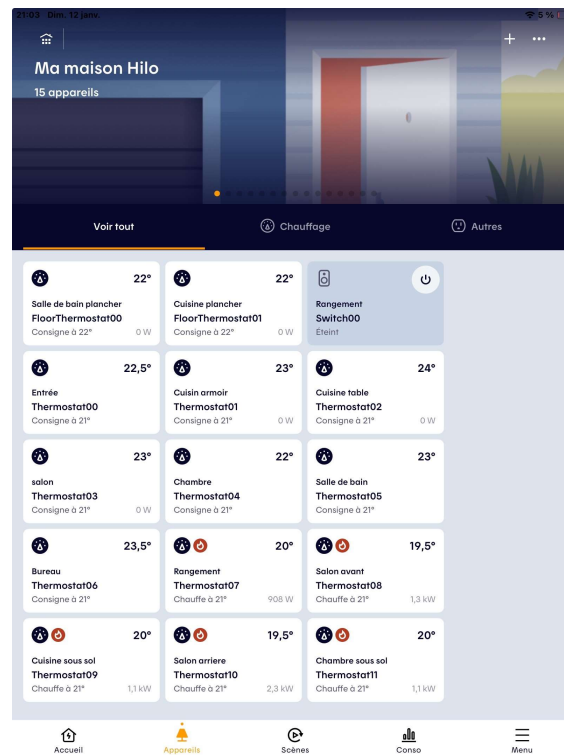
21:03 Dim. 12 janv.
5 %

+ ···

Ma maison Hilo
15 appareils

Voir tout
Chauffage
Autres

22°
Salle de bain plancher
FloorThermostat00
Consigne à 22° 0 W

22°
Cuisine plancher
FloorThermostat01
Consigne à 22° 0 W

Rangement
Switch00
Éteint

22,5°
Entrée
Thermostat00
Consigne à 21°

23°
Cuisin armoir
Thermostat01
Consigne à 21° 0 W

24°
Cuisine table
Thermostat02
Consigne à 21° 0 W

23°
salon
Thermostat03
Consigne à 21° 0 W

22°
Chambre
Thermostat04
Consigne à 21°

23°
Salle de bain
Thermostat05
Consigne à 21°

23,5°
Bureau
Thermostat06
Consigne à 21°

20°
Rangement
Thermostat07
Chauffe à 21° 908 W

19,5°
Salon avant
Thermostat08
Chauffe à 21° 1,3 kW

20°
Cuisine sous sol
Thermostat09
Chauffe à 21° 1,1 kW

19,5°
Salon arriere
Thermostat10
Chauffe à 21° 2,3 kW

20°
Chambre sous sol
Thermostat11
Chauffe à 21° 1,1 kW

Accueil
Appareils
Scènes
Conso
Menu